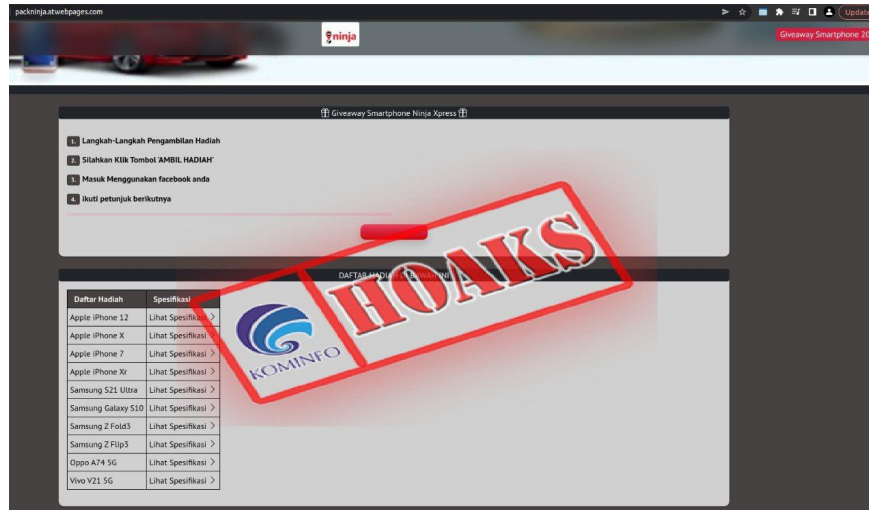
packninja.atwebpages.com

Update

ninja

Giveaway Smartphone 20

Giveaway Smartphone Ninja Xpress

1. Langkah-Langkah Pengambilan Hadiah
2. Silahkan Klik Tombol 'AMBIL HADIAH'
3. Masuk Menggunakan facebook anda
4. ikuti petunjuk berikutnya

DAFTAR HADIAH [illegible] INI

| Daftar Hadiah | Spesifikasi |
|---|---|
| Apple iPhone 12 | Lihat Spesifikasi > |
| Apple iPhone X | Lihat Spesifikasi > |
| Apple iPhone 7 | Lihat Spesifikasi > |
| Apple iPhone Xr | Lihat Spesifikasi > |
| Samsung S21 Ultra | Lihat Spesifikasi > |
| Samsung Galaxy S10 | Lihat Spesifikasi > |
| Samsung Z Fold3 | Lihat Spesifikasi > |
| Samsung Z Flip3 | Lihat Spesifikasi > |
| Oppo A74 5G | Lihat Spesifikasi > |
| Vivo V21 5G | Lihat Spesifikasi > |

KOMINFO

HOAKS